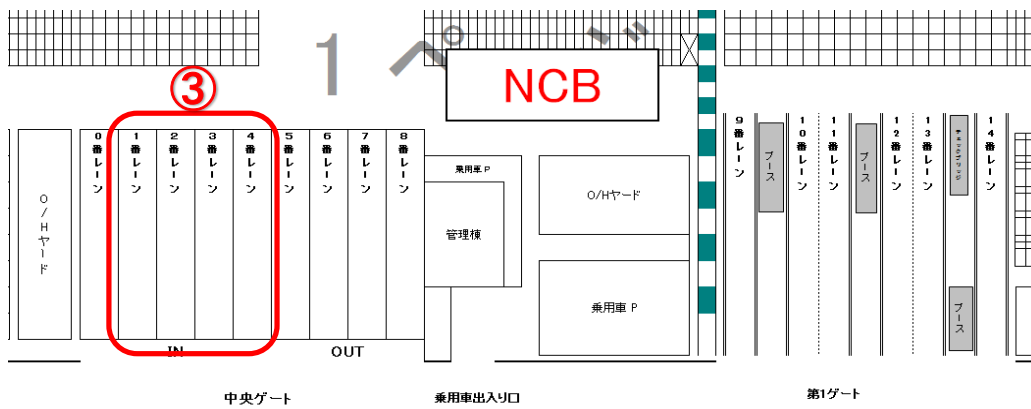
1ページ

NCB

③

O/Hヤード

0番レーン

1番レーン

2番レーン

3番レーン

4番レーン

5番レーン

6番レーン

7番レーン

8番レーン

乗用車P

管理棟

O/Hヤード

乗用車P

9番レーン

ブース

10番レーン

11番レーン

ブース

12番レーン

13番レーン

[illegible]

14番レーン

ブース

IN

OUT

中央ゲート

乗用車出入り口

第1ゲート